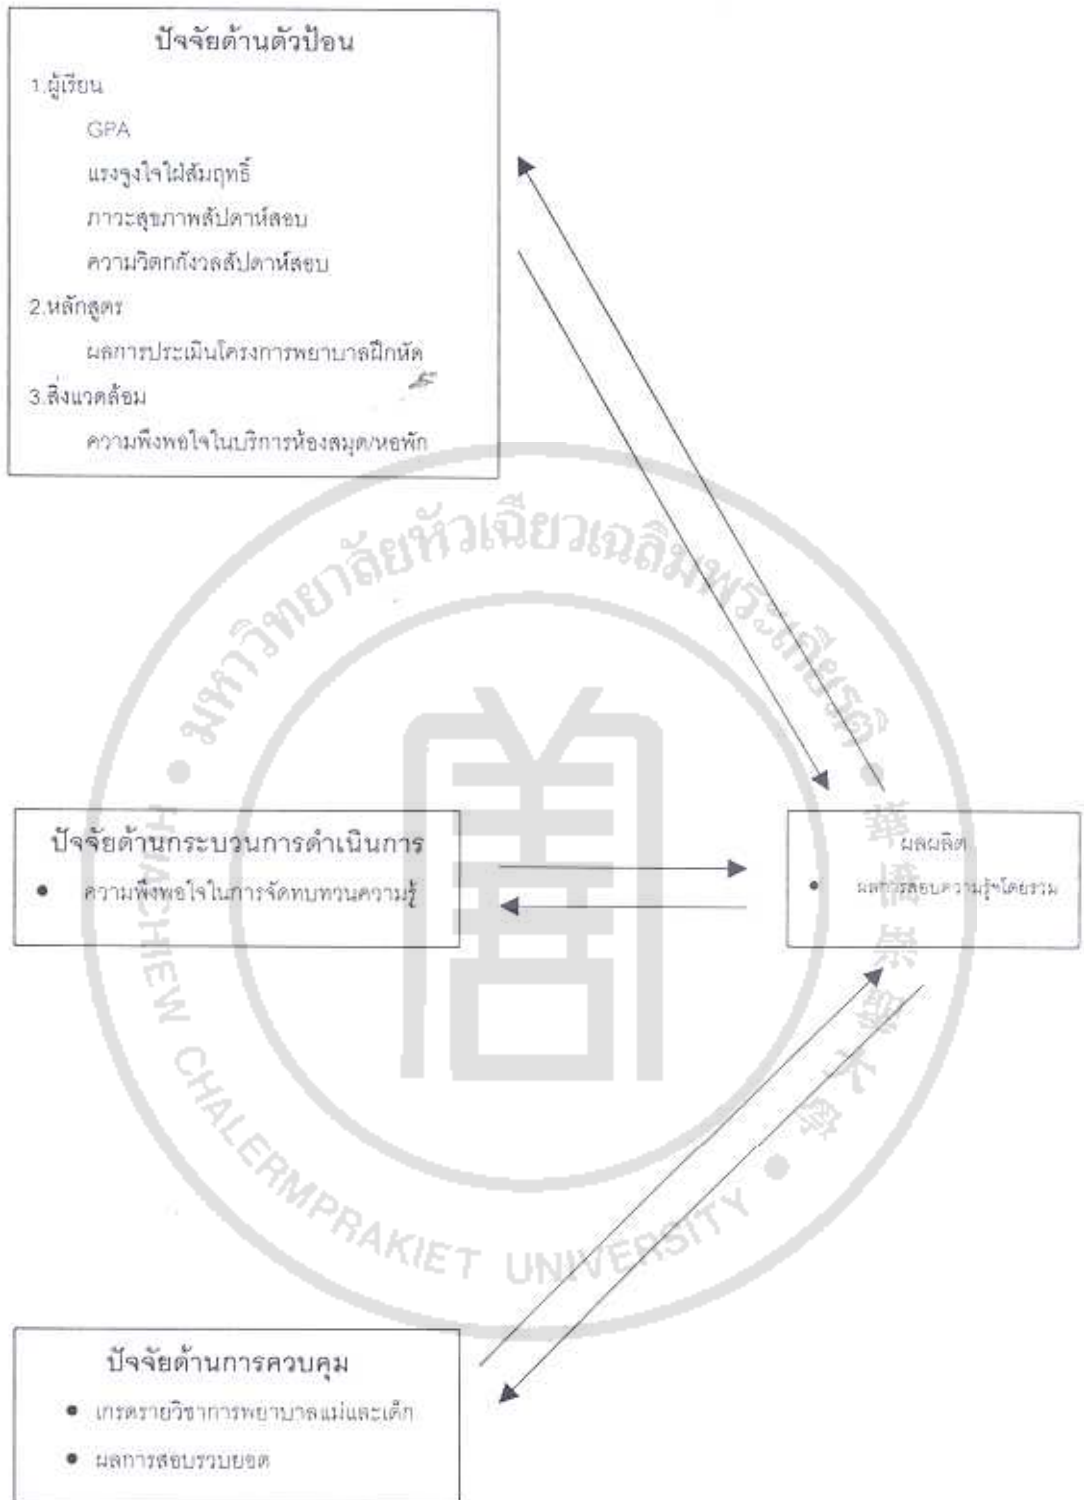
ปัจจัยด้านตัวป้อน

1.ผู้เรียน

GPA

แรงจูงใจใฝ่สัมฤทธิ์

ภาวะสุขภาพสัปดาห์สอบ

ความวิตกกังวลสัปดาห์สอบ

2.หลักสูตร

ผลการประเมินโครงการพยาบาลฝึกหัด

3.สิ่งแวดล้อม

ความพึงพอใจในบริการห้องสมุด/หอพัก

ปัจจัยด้านกระบวนการดำเนินการ

• ความพึงพอใจในการจัดทบทวนความรู้

ผลผลิต

• ผลการสอบความรู้โดยรวม

ปัจจัยด้านการควบคุม

• เกรดรายวิชาการพยาบาลแม่และเด็ก

• ผลการสอบรวบยอด

มหาวิทยาลัยหัวเฉียวเฉลิมพระเกียรติ

HUACHIEW CHALERMPRAKIET UNIVERSITY

華僑崇聖大學